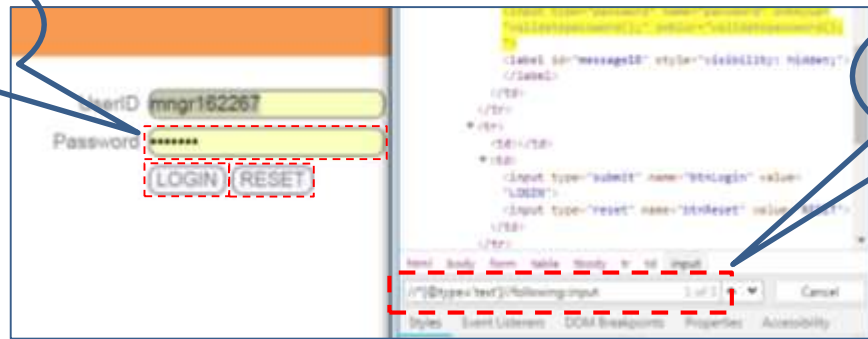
UserID mngr182267
Password •••••••
LOGIN RESET

"validatepassword();" onblur="validatepassword();">
<label id="message18" style="visibility: hidden;">
</label>
</td>
</tr>
▼<tr>
<td></td>
▼<td>
<input type="submit" name="btnLogin" value="LOGIN">
<input type="reset" name="btnReset" value="RESET">
</td>
</tr>

html body form table tbody tr td input
//*[@type='text']//following::input 1 of 3 Cancel
Styles Event Listeners DOM Breakpoints Properties Accessibility